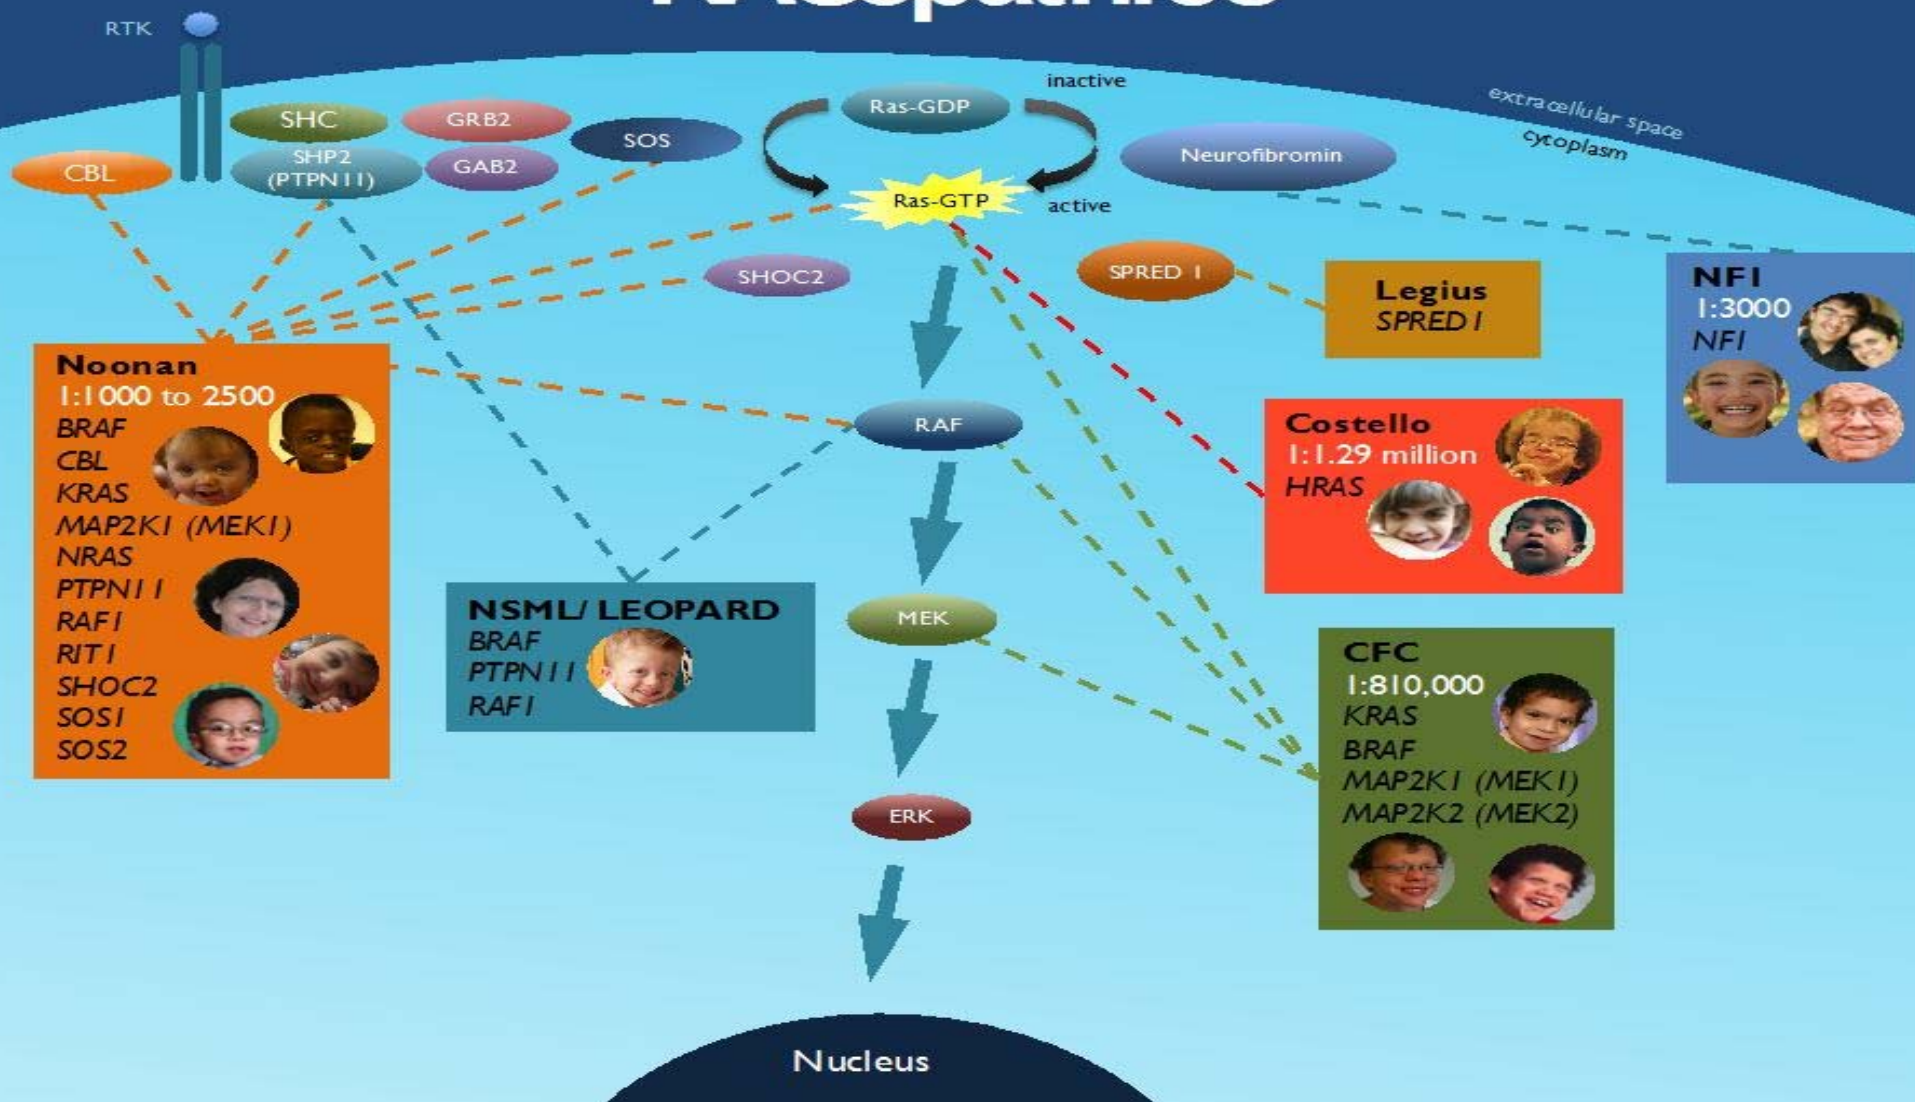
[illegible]

RTK

SHC

GRB2

SOS

CBL

SHP2 (PTPN11)

GAB2

Ras-GDP

inactive

Ras-GTP

active

Neurofibromin

extracellular space

cytoplasm

SHOC2

SPRED 1

Legius
SPRED1

NF1
1:3000
NF1

Noonan
1:1000 to 2500
BRAF
CBL
KRAS
MAP2K1 (MEK1)
NRAS
PTPN11
RAF1
RIT1
SHOC2
SOS1
SOS2

RAF

Costello
1:1.29 million
HRAS

NSML/ LEOPARD
BRAF
PTPN11
RAF1

MEK

CFC
1:810,000
KRAS
BRAF
MAP2K1 (MEK1)
MAP2K2 (MEK2)

ERK

Nucleus